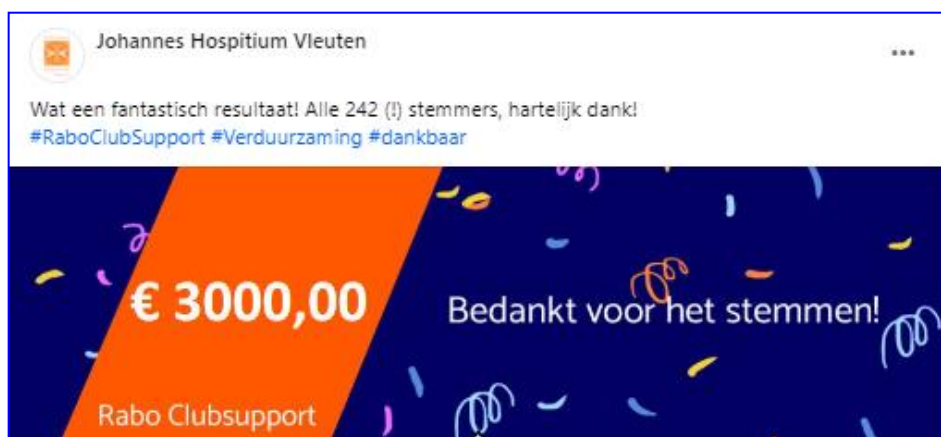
Johannes Hospitium Vleuten

...

Wat een fantastisch resultaat! Alle 242 (!) stemmers, hartelijk dank!
#RaboClubSupport #Verduurzaming #dankbaar

€ 3000,00

Bedankt voor het stemmen!

Rabo Clubsupport